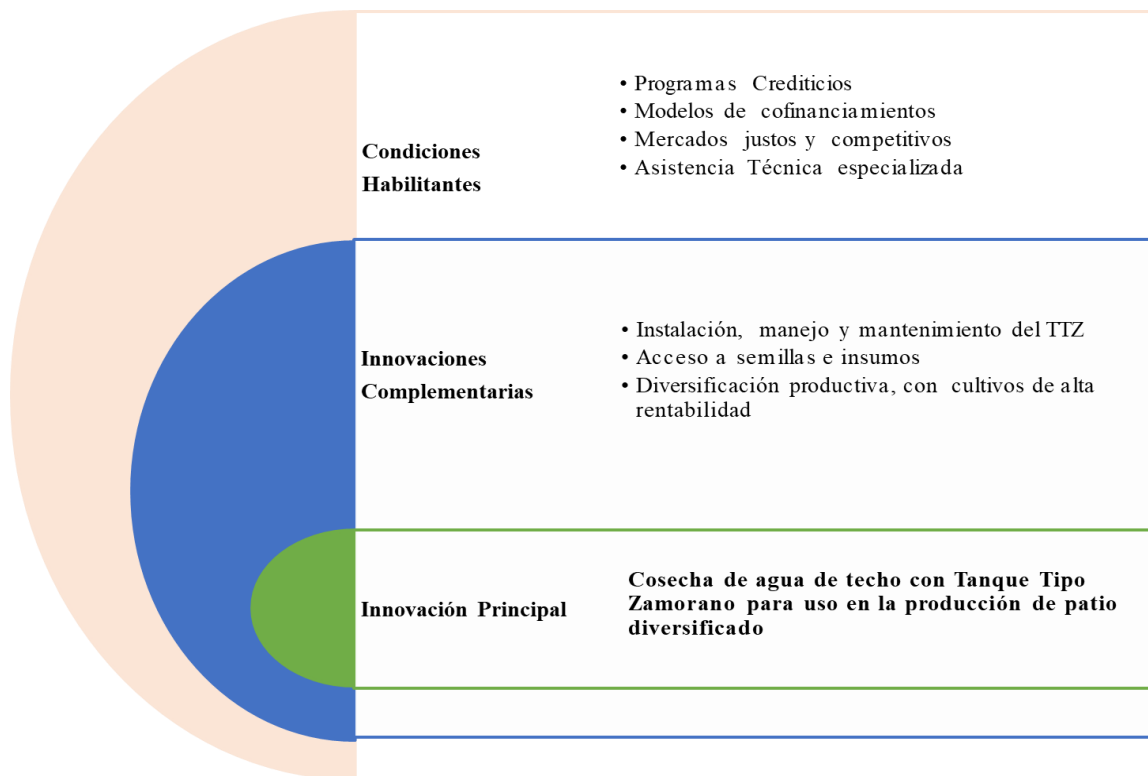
Condiciones Habilitantes

• Programas Crediticios
• Modelos de cofinanciamientos
• Mercados justos y competitivos
• Asistencia Técnica especializada

Innovaciones Complementarias

• Instalación, manejo y mantenimiento del TTZ
• Acceso a semillas e insumos
• Diversificación productiva, con cultivos de alta rentabilidad

Innovación Principal

Cosecha de agua de techo con Tanque Tipo Zamorano para uso en la producción de patio diversificado